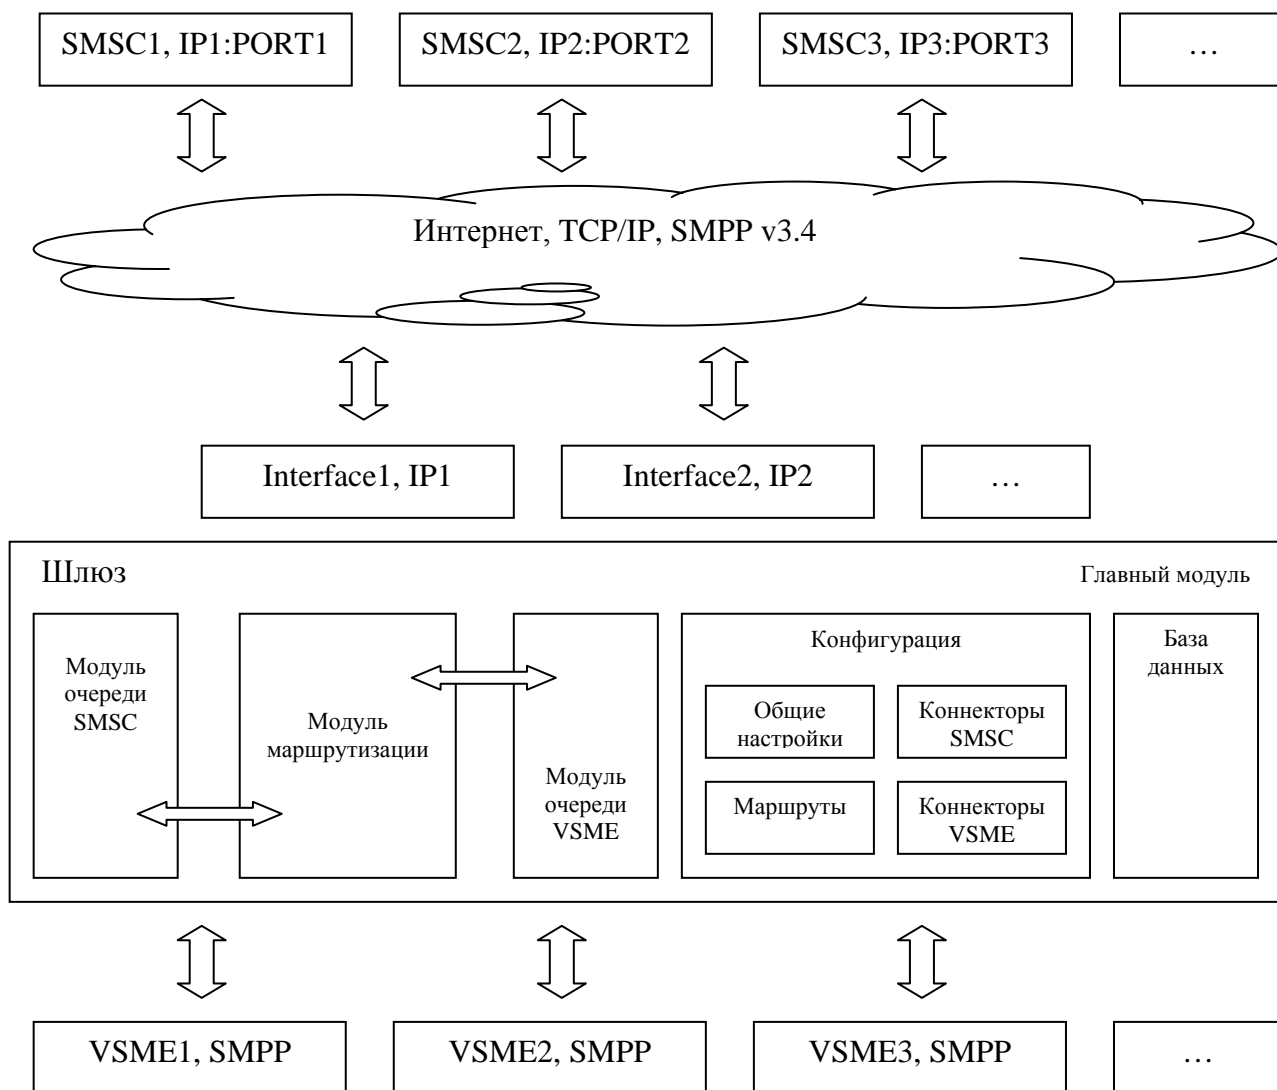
SMSC1, IP1:PORT1

SMSC2, IP2:PORT2

SMSC3, IP3:PORT3

…

Интернет, TCP/IP, SMPP v3.4

Interface1, IP1

Interface2, IP2

…

Шлюз

Главный модуль

Модуль очереди SMSC

Модуль маршрутизации

Модуль очереди VSME

Конфигурация

Общие настройки

Коннекторы SMSC

Маршруты

Коннекторы VSME

База данных

VSME1, SMPP

VSME2, SMPP

VSME3, SMPP

…